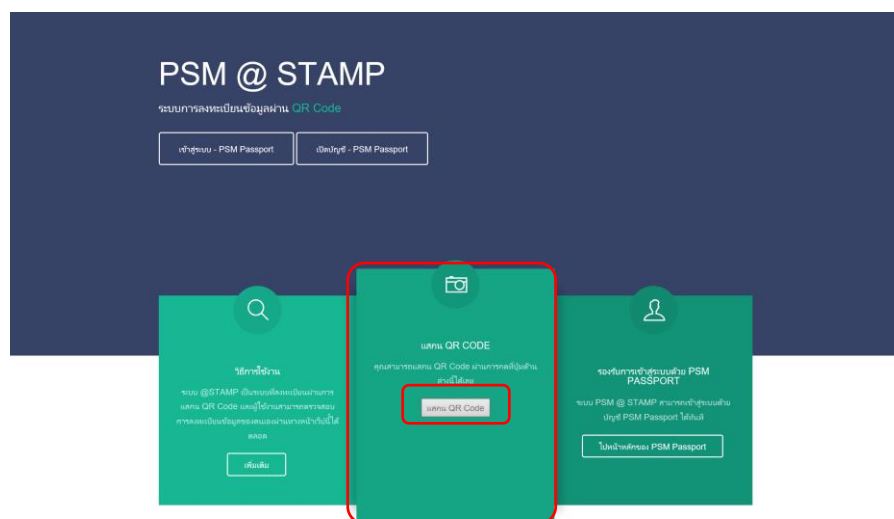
PSM @ STAMP

ระบบการลงทะเบียนข้อมูลผ่าน QR Code

เข้าสู่ระบบ - PSM Passport

เปิดบัญชี - PSM Passport

วิธีการใช้งาน

ระบบ @STAMP เป็นระบบที่ลงทะเบียนผ่านการแสกน QR Code และผู้ใช้งานสามารถตรวจสอบการลงทะเบียนข้อมูลของตนเองผ่านทางหน้าเว็บนี้ได้ตลอด

เพิ่มเติม

แสกน QR CODE

คุณสามารถแสกน QR Code ผ่านการกดที่ปุ่มด้านล่างนี้ได้เลย

แสกน QR Code

รองรับการเข้าสู่ระบบด้วย PSM PASSPORT

ระบบ PSM @ STAMP สามารถเข้าสู่ระบบด้วยบัญชี PSM Passport ได้ทันที

ไปหน้าเว็บของ PSM Passport